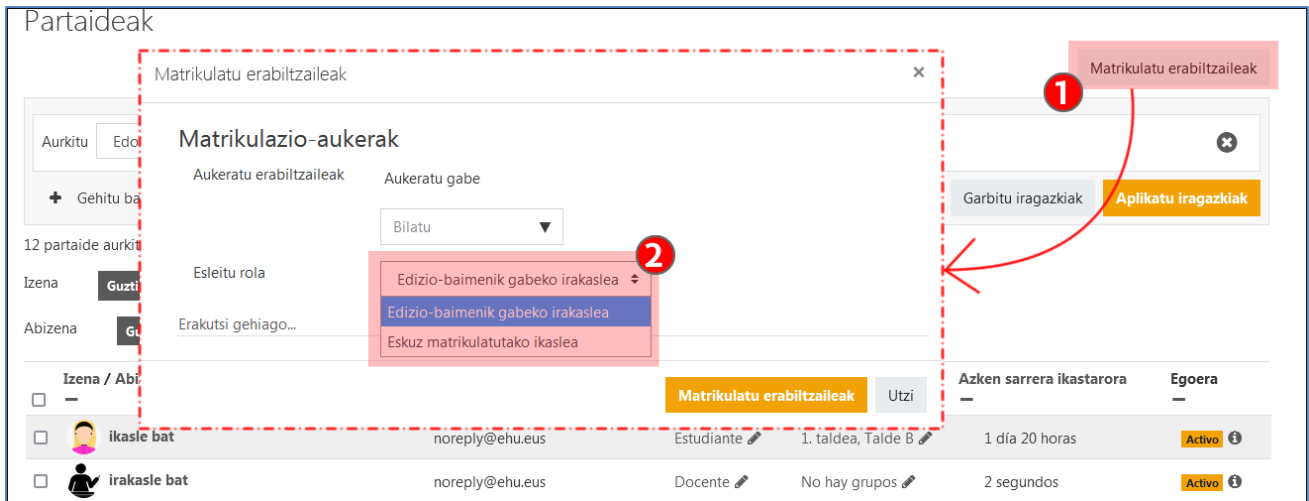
Partaideak

Matrikulatu erabiltzaileak

1

Aurkitu Edo

Gehitu ba

Garbitu iragazkiak

Aplikatu iragazkiak

12 partaide aurki

Izena Guzti

Abizena Gu

Matrikulatu erabiltzaileak ×

Matrikulazio-aukerak

Aukeratu erabiltzaileak

Aukeratu gabe

Bilatu ▼

Esleitu rola

Edizio-baimenik gabeko irakaslea

2

Edizio-baimenik gabeko irakaslea

Eskuz matrikulatutako ikaslea

Erakutsi gehiago...

Matrikulatu erabiltzaileak

Utzi

| | Izena / Abi | | | | Azken sarrera ikastarora | Egoera |
|---|---|---|---|---|---|---|
| ☐ | ikasle bat | noreply@ehu.eus | Estudiante | 1. taldea, Talde B | 1 día 20 horas | Activo |
| ☐ | irakasle bat | noreply@ehu.eus | Docente | No hay grupos | 2 segundos | Activo |